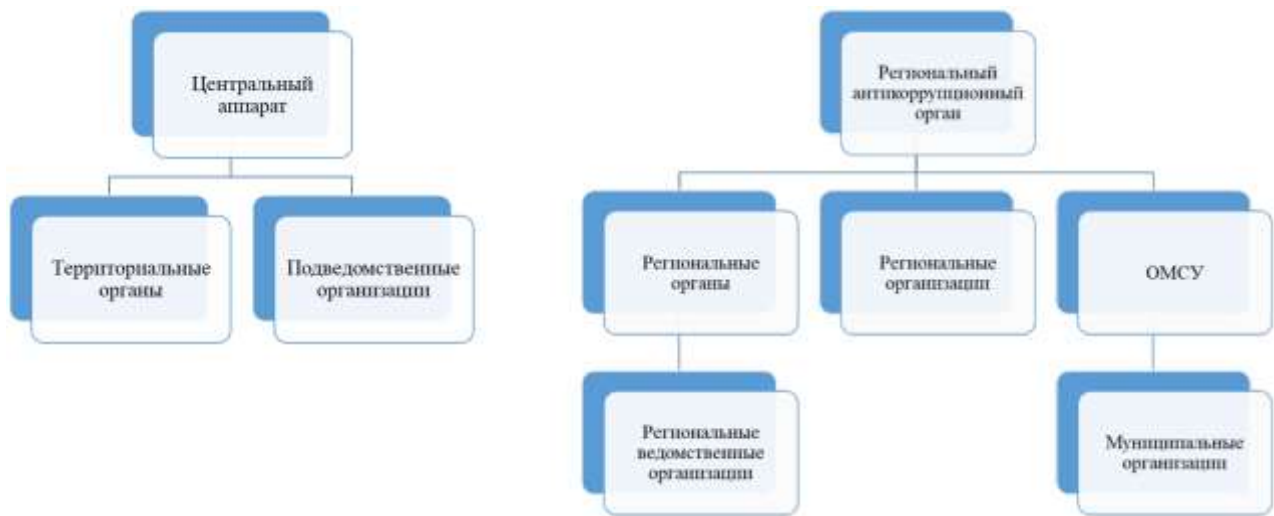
Центральный аппарат

Территориальные органы

Подведомственные организации

Региональный антикоррупционный орган

Региональные органы

Региональные организации

ОМСУ

Региональные ведомственные организации

Муниципальные организации